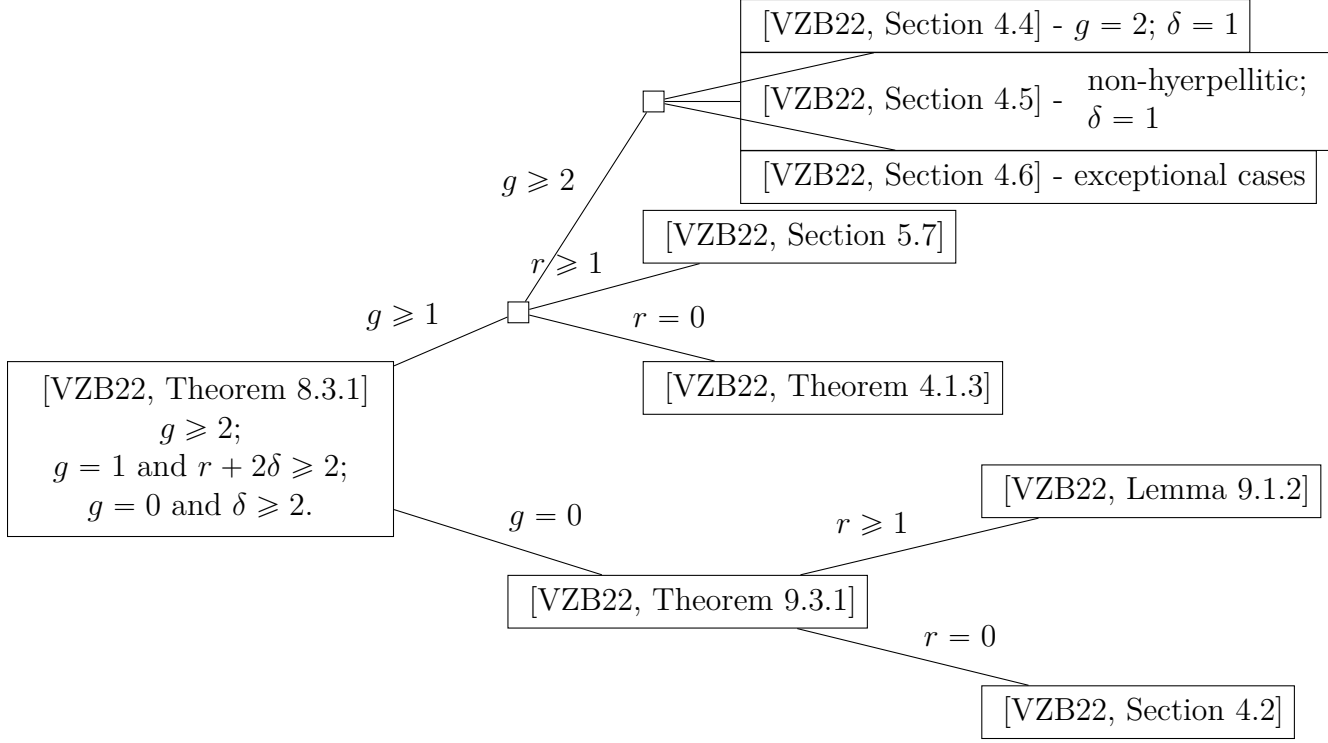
[VZB22, Theorem 8.3.1]
$g \geqslant 2$;
$g = 1$ and $r + 2\delta \geqslant 2$;
$g = 0$ and $\delta \geqslant 2$.

$g \geqslant 1$

$g \geqslant 2$

[VZB22, Section 4.4] - $g = 2$; $\delta = 1$

[VZB22, Section 4.5] - non-hyerpellitic; $\delta = 1$

[VZB22, Section 4.6] - exceptional cases

$r \geqslant 1$

[VZB22, Section 5.7]

$r = 0$

[VZB22, Theorem 4.1.3]

$g = 0$

[VZB22, Theorem 9.3.1]

$r \geqslant 1$

[VZB22, Lemma 9.1.2]

$r = 0$

[VZB22, Section 4.2]